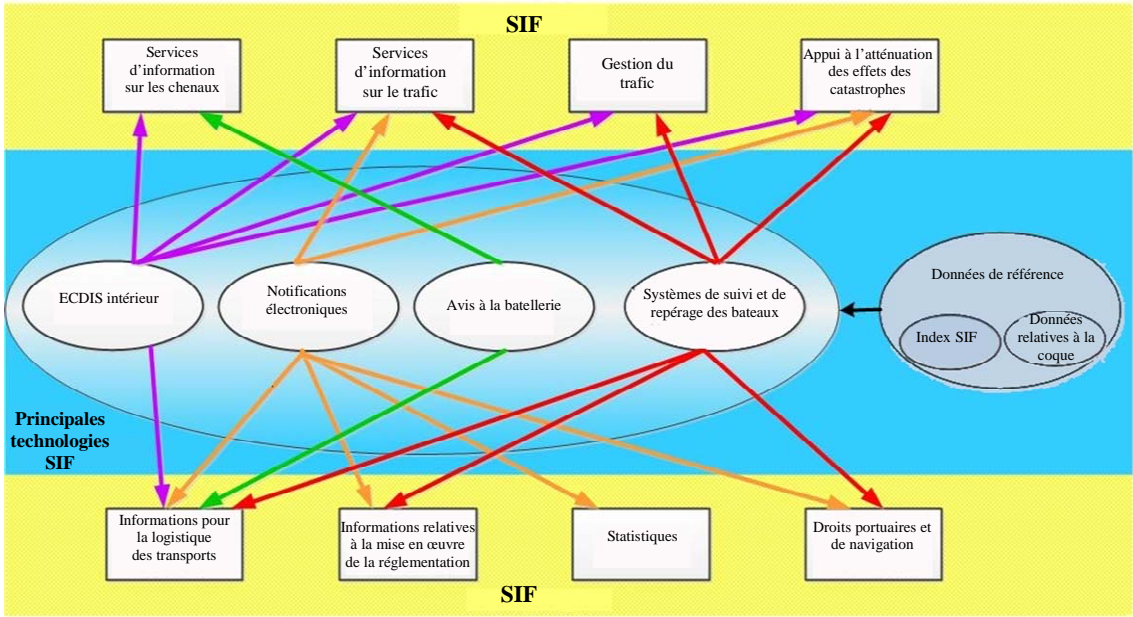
SIF

Services d’information sur les chenaux

Services d’information sur le trafic

Gestion du trafic

Appui à l’atténuation des effets des catastrophes

ECDIS intérieur

Notifications électroniques

Avis à la batellerie

Systèmes de suivi et de repérage des bateaux

Données de référence

Index SIF

Données relatives à la coque

Principales technologies SIF

Informations pour la logistique des transports

Informations relatives à la mise en œuvre de la réglementation

Statistiques

Droits portuaires et de navigation

SIF